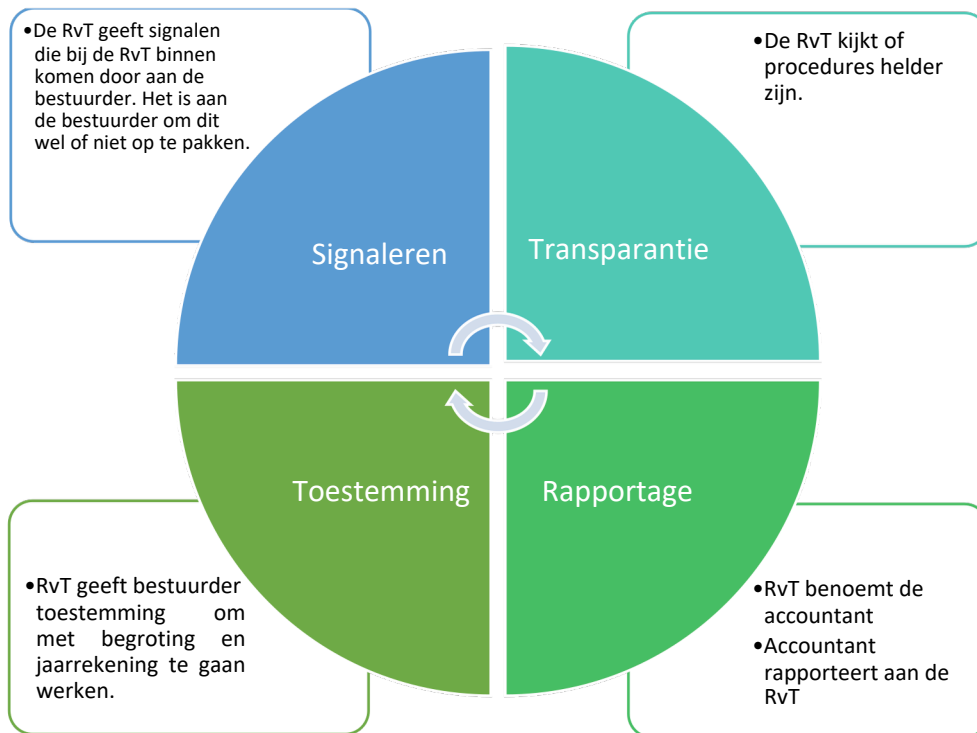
•De RvT geeft signalen die bij de RvT binnen komen door aan de bestuurder. Het is aan de bestuurder om dit wel of niet op te pakken.

•De RvT kijkt of procedures helder zijn.

Signaleren

Transparantie

Toestemming

Rapportage

•RvT geeft bestuurder toestemming om met begroting en jaarrekening te gaan werken.

•RvT benoemt de accountant

•Accountant rapporteert aan de RvT